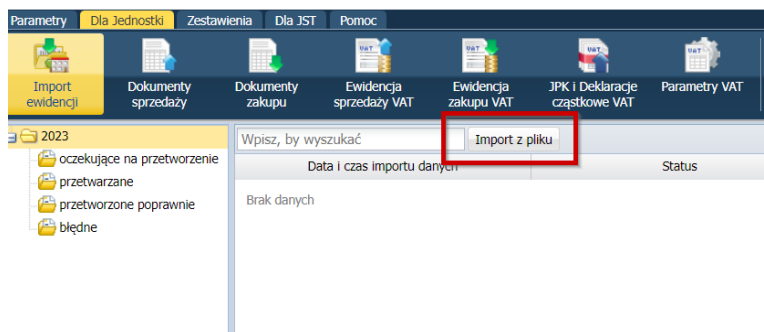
Parametry Dla Jednostki Zestawienia Dla JST Pomoc

Import ewidencji
Dokumenty sprzedaży
Dokumenty zakupu
VAT Ewidencja sprzedaży VAT
VAT Ewidencja zakupu VAT
VAT JPK i Deklaracje cząstkowe VAT
VAT Parametry VAT

2023
oczekujące na przetworzenie
przetwarzane
przetworzone poprawnie
błędne

Wpisz, by wyszukać
Import z pliku

| Data i czas importu danych | Status |
|---|---|
| Brak danych | |